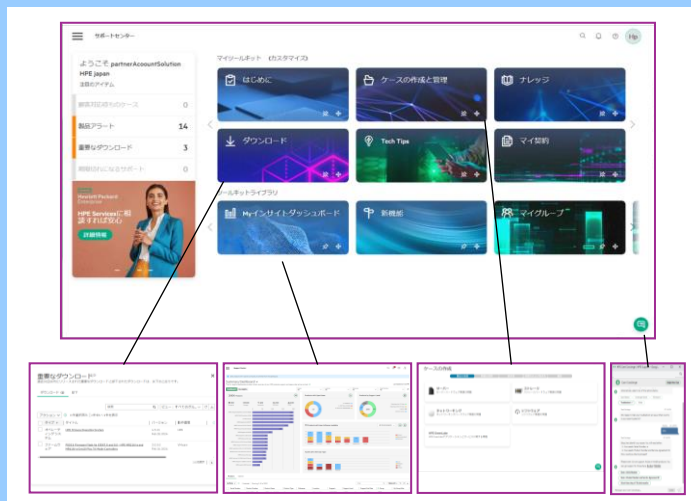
サポートセンター

Hp

ようこそ partnerAccountSolution HPE japan

注目のアイテム

新規対応中のケース 0

製品アラート 14

重要なダウンロード 3

期限切れになるサポート 0

Hewlett Packard Enterprise

HPE Servicesに関する詳しい情報

詳細情報

マイツールキット (カスタマイズ)

はじめに

ケースの作成と管理

ナレッジ

ダウンロード

Tech Tips

マイ契約

ツールキットライブラリ

Myインサイトダッシュボード

新機能

マイグループ

重要なダウンロード

ケースの作成